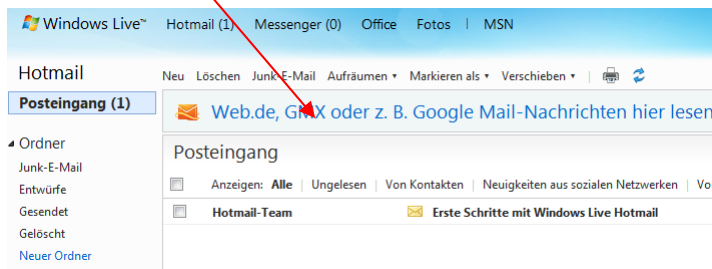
Windows Live™ Hotmail (1) Messenger (0) Office Fotos | MSN

Hotmail

Posteingang (1)

Ordner

Junk-E-Mail

Entwürfe

Gesendet

Gelöscht

Neuer Ordner

Neu Löschen Junk-E-Mail Aufräumen ▾ Markieren als ▾ Verschieben ▾

Web.de, GMX oder z. B. Google Mail-Nachrichten hier lesen

Posteingang

Anzeigen: Alle | Ungelesen | Von Kontakten | Neuigkeiten aus sozialen Netzwerken | Vo

Hotmail-Team Erste Schritte mit Windows Live Hotmail